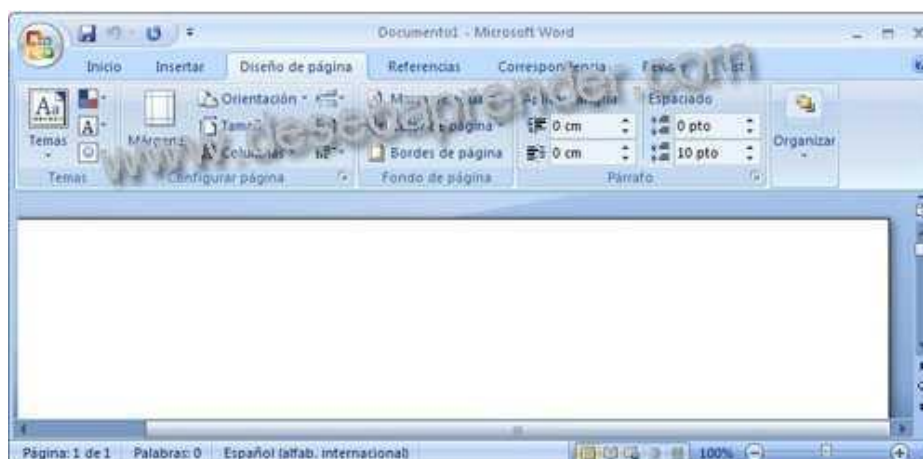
Documento1 - Microsoft Word

Inicio Insertar Diseño de página Referencias Correspondencia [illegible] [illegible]

www.desdeaprender.com

Temas
Temas

Márgenes
Orientación
Tamaño
Columnas
Configurar página

Marca de agua
Color de página
Bordes de página
Fondo de página

Aplicar sangría
0 cm
0 cm
Espaciado
0 pto
10 pto
Párrafo

Organizar

Página: 1 de 1 Palabras: 0 Español (alfab. internacional) 100%